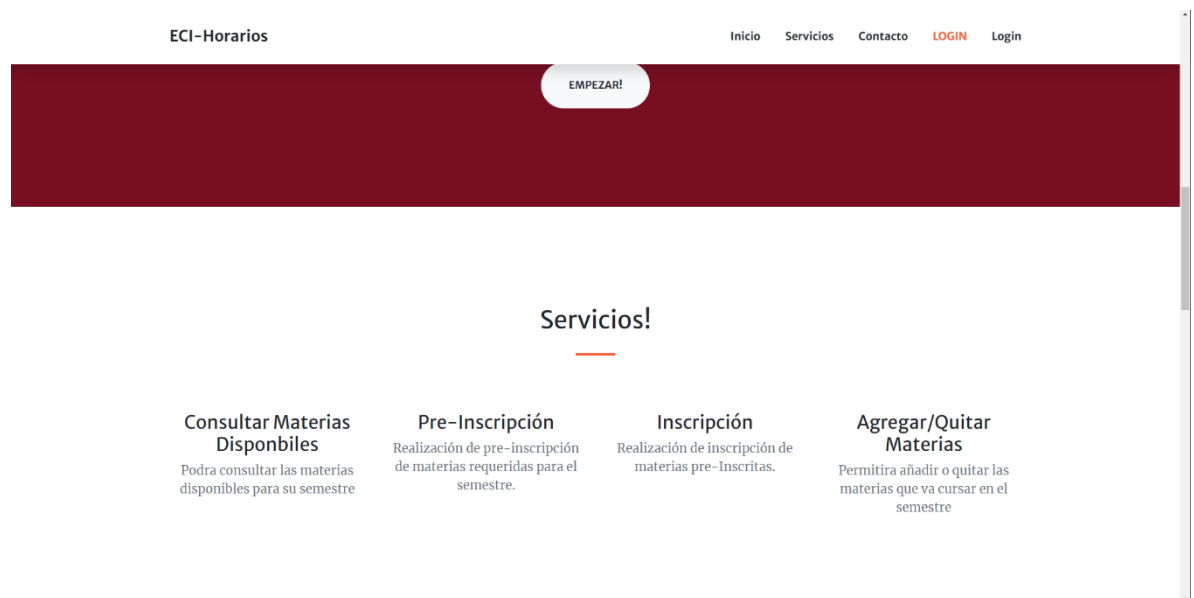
ECI-Horarios

Inicio Servicios Contacto LOGIN Login

EMPEZAR!

Servicios!

Consultar Materias Disponbiles
Podra consultar las materias disponibles para su semestre

Pre-Inscripción
Realización de pre-inscripción de materias requeridas para el semestre.

Inscripción
Realización de inscripción de materias pre-Inscritas.

Agregar/Quitar Materias
Permitira añadir o quitar las materias que va cursar en el semestre